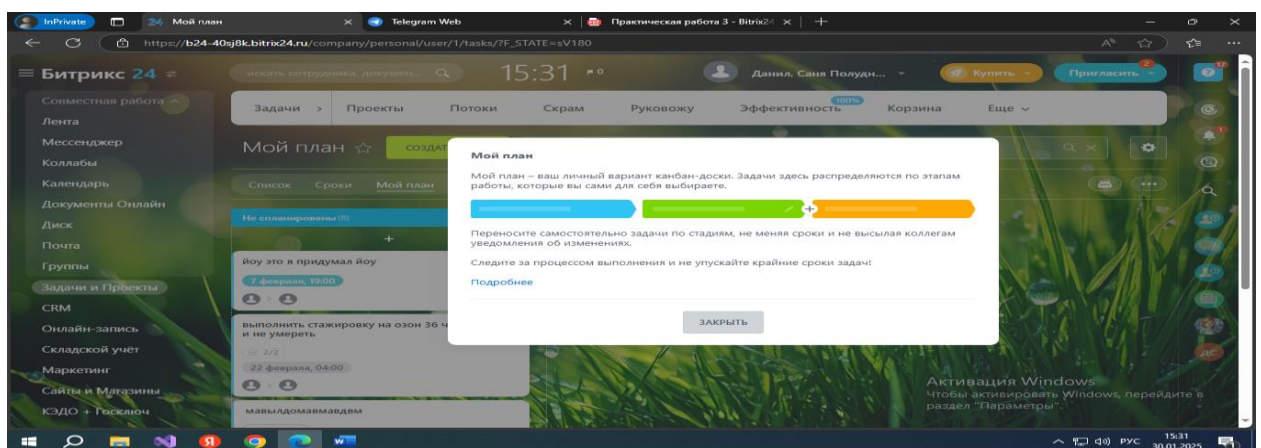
InPrivate | 24 Мой план | Telegram Web | Практическая работа 3 - Bitrix24

https://b24-40sj8k.bitrix24.ru/company/personal/user/1/tasks/?F_STATE=sV180

Битрикс 24
искать сотрудника, докумен...
15:31
Данил, Саня Полудн...
Купить
Пригласить

Совместная работа
Лента
Мессенджер
Коллабы
Календарь
Документы Онлайн
Диск
Почта
Группы
Задачи и Проекты
CRM
Онлайн-запись
Складской учёт
Маркетинг
Сайты и Магазины
КЭДО + Госключ

Задачи > Проекты Потоки Скрам Руковожу Эффективность 100% Корзина Еще

Мой план
СОЗДАТ
Список Сроки Мой план

Не спланированы (0)
+
йоу это я придумал йоу
7 февраля, 19:00
выполнить стажировку на озон 36 ч и не умереть
2/2
22 февраля, 04:00
мавылдомавмавдвм

Мой план

Мой план – ваш личный вариант канбан-доски. Задачи здесь распределяются по этапам работы, которые вы сами для себя выбираете.

Переносите самостоятельно задачи по стадиям, не меняя сроки и не высылая коллегам уведомления об изменениях.

Следите за процессом выполнения и не упускайте крайние сроки задач!

Подробнее

ЗАКРЫТЬ

Активация Windows
Чтобы активировать Windows, перейдите в раздел "Параметры".

РУС 15:31 30.01.2025